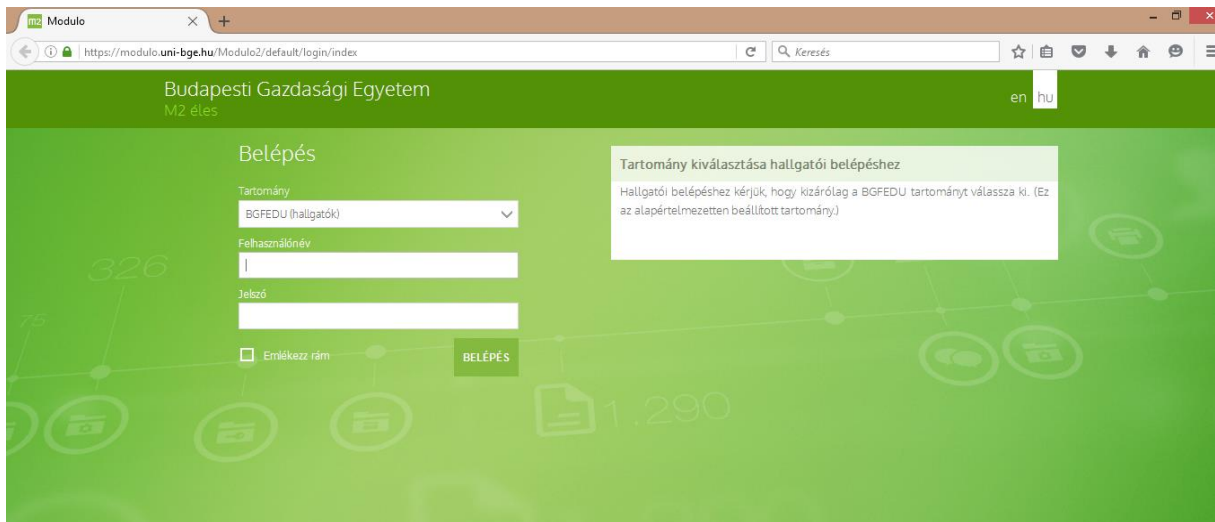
m2 Modulo

https://modulo.uni-bge.hu/Modulo2/default/login/index

Keresés

Budapesti Gazdasági Egyetem
M2 éles

en hu

Belépés

Tartomány
BGFEDU (hallgatók)

Felhasználónév

Jelszó

Emlékezz rám

BELÉPÉS

Tartomány kiválasztása hallgatói belépéshez

Hallgatói belépéshez kérjük, hogy kizárólag a BGFEDU tartományt válassza ki. (Ez az alapértelmezetten beállított tartomány.)

326
75
1.290